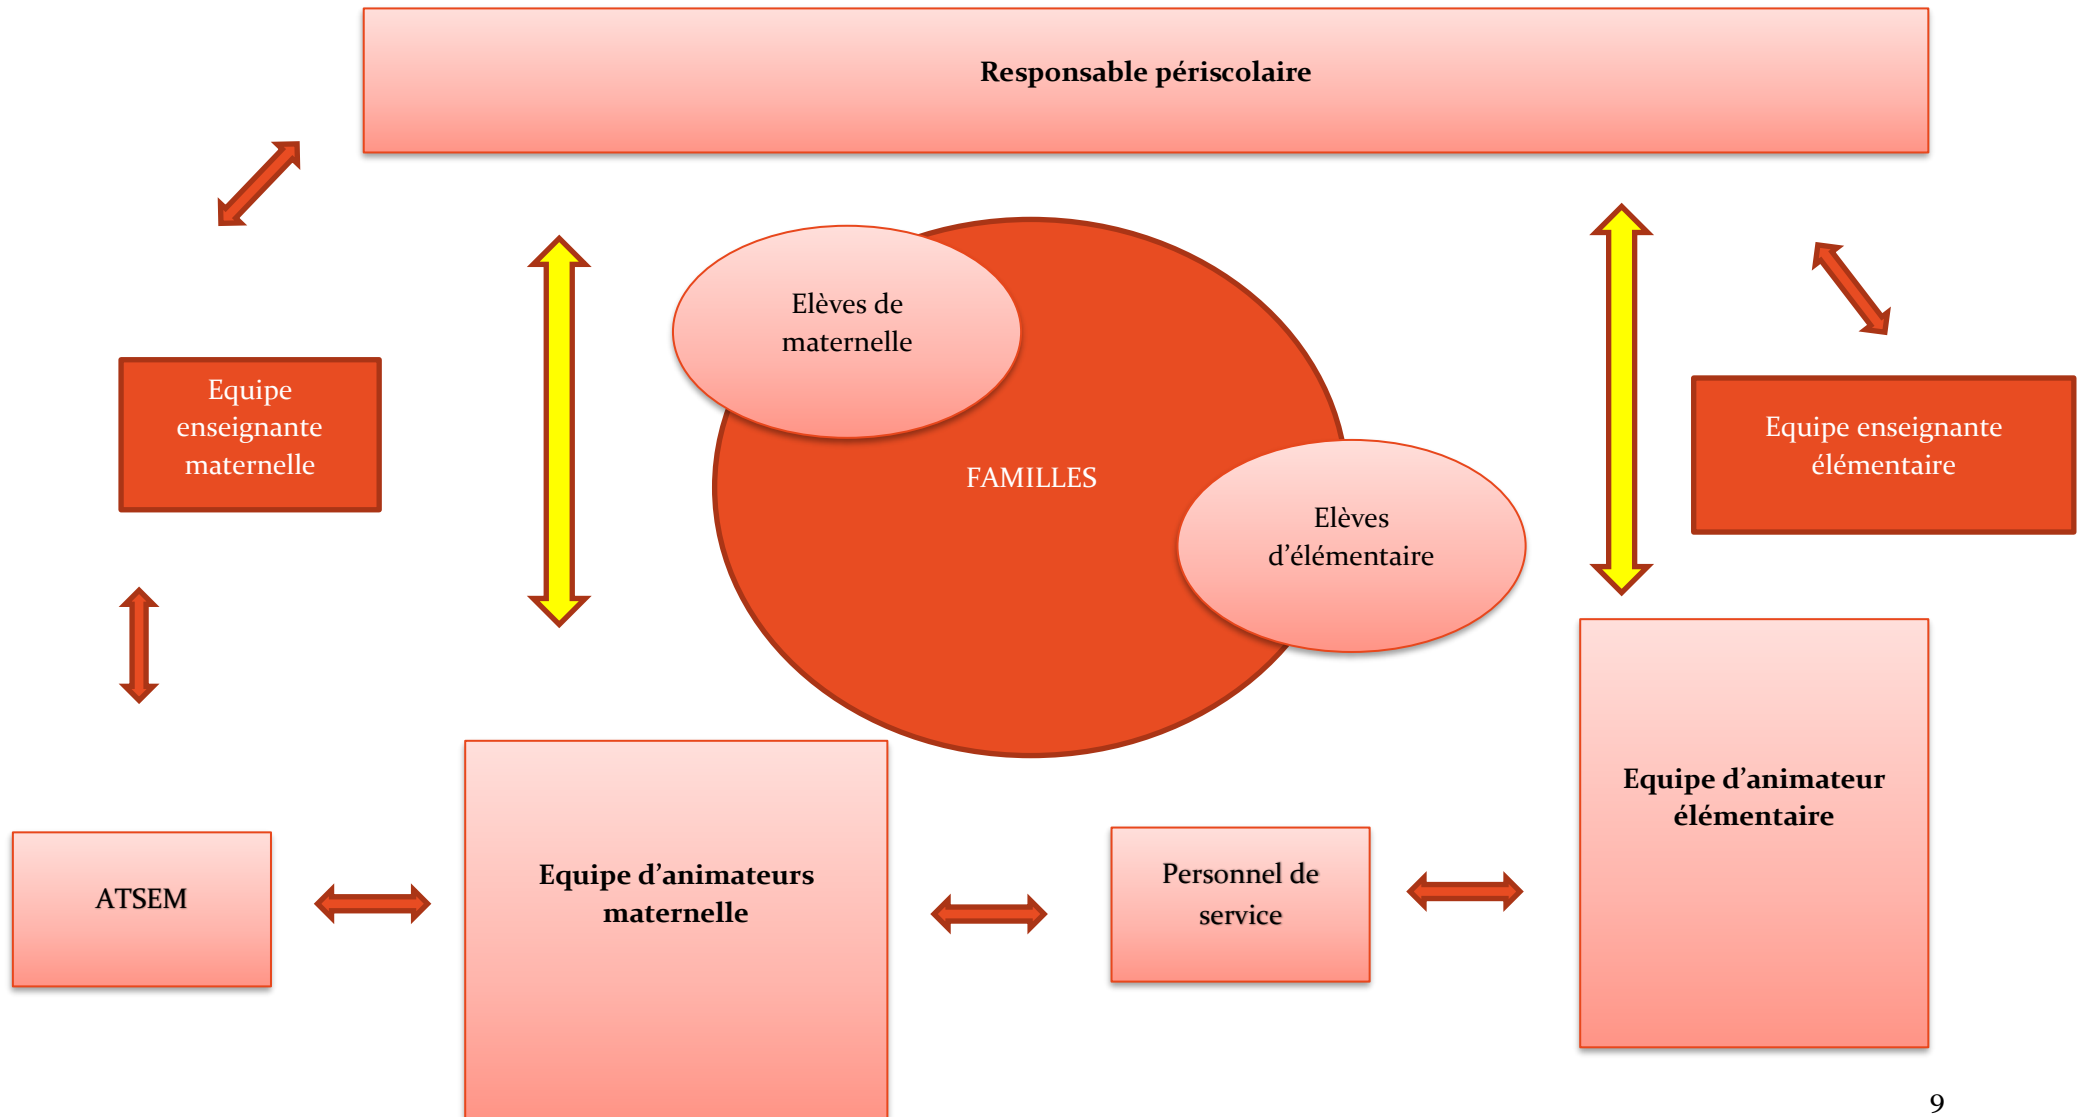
Responsable périscolaire

Elèves de maternelle

Equipe enseignante maternelle

FAMILLES

Elèves d'élémentaire

Equipe enseignante élémentaire

ATSEM

Equipe d'animateurs maternelle

Personnel de service

Equipe d'animateur élémentaire

9